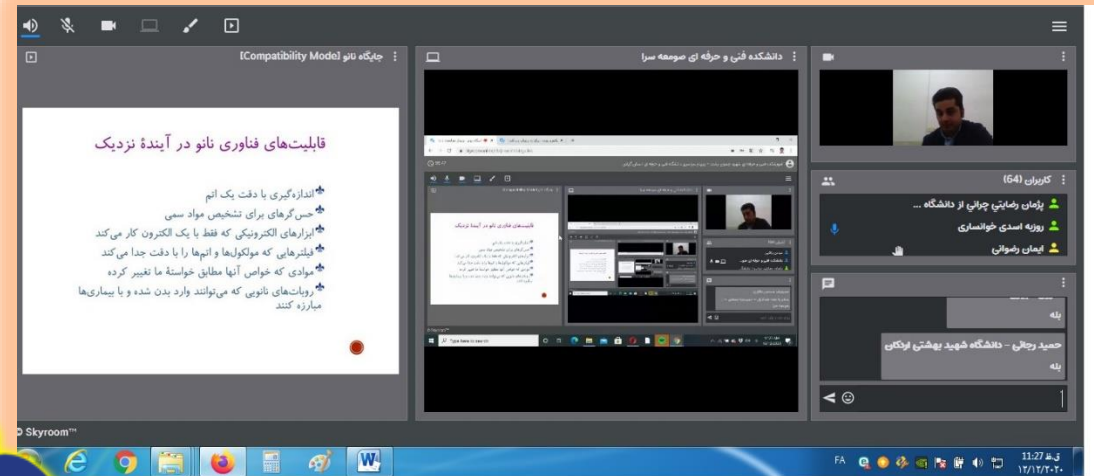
جایگاه نانو [Compatibility Mode]

دانشکده فنی و حرفه ای صومعه سرا

قابلیت‌های فناوری نانو در آیندهٔ نزدیک

اندازه‌گیری با دقت یک اتم

حس‌گرهای برای تشخیص مواد سمی

ابزارهای الکترونیکی که فقط با یک الکترون کار می‌کند

فیلترهایی که مولکولها و اتمها را با دقت جدا می‌کند

موادی که خواص آنها مطابق خواستهٔ ما تغییر کرده

روبات‌های نانویی که می‌توانند وارد بدن شده و با بیماریها مبارزه کنند

کاربران (64)

پژمان رضایتی چراتی از دانشگاه ...

روزبه اسدی خوانساری

ایمان رضوانی

بله

حمید رجائی - دانشگاه شهید بهشتی اردکانی

بله

Skyroom™

Type here to search

FA

11:27 ق.ظ

۱۳/۱۲/۲۰۲۰